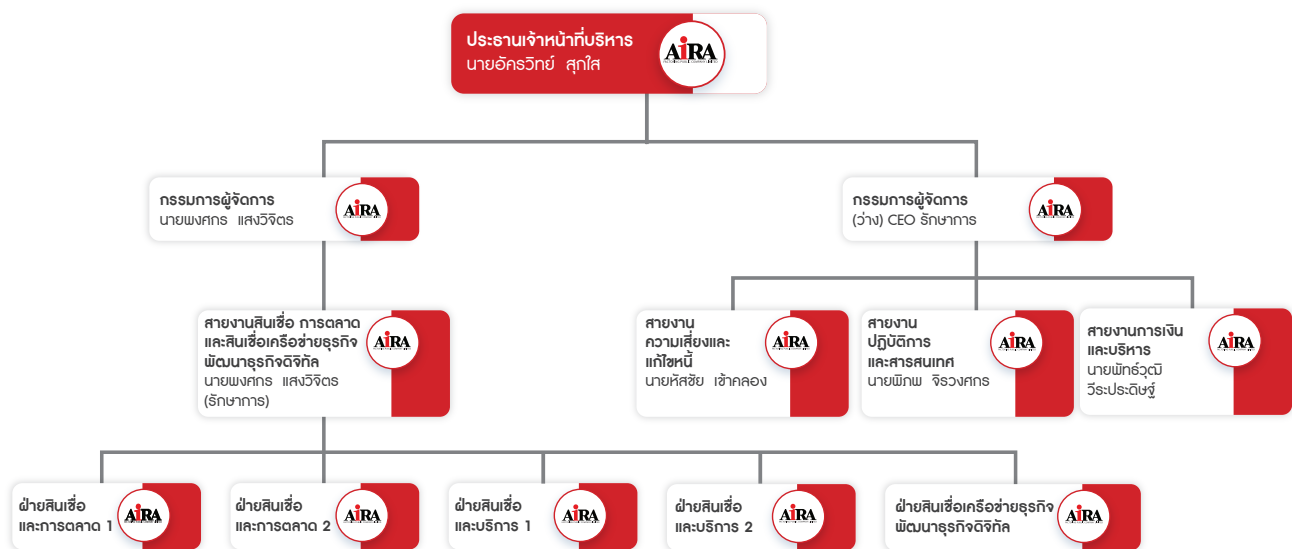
ประธานเจ้าหน้าที่บริหาร
นายอัครวิทย์ สุกใส

AIRA

กรรมการผู้จัดการ
นายพงศกร แสงวิจิตร

AIRA

กรรมการผู้จัดการ
(ว่าง) CEO รักษาการ

AIRA

สายงานสินเชื่อ การตลาด และสินเชื่อเครือข่ายธุรกิจพัฒนาธุรกิจดิจิทัล
นายพงศกร แสงวิจิตร (รักษาการ)

AIRA

สายงานความเสี่ยงและแก้ไขหนี้
นายหัสชัย เข้าคลอง

AIRA

สายงานปฏิบัติการและสารสนเทศ
นายพิภพ จิรวงศกร

AIRA

สายงานการเงินและบริหาร
นายพัทธ์วุฒิ วีระประดิษฐ์

AIRA

ฝ่ายสินเชื่อและการตลาด 1

AIRA

ฝ่ายสินเชื่อและการตลาด 2

AIRA

ฝ่ายสินเชื่อและบริการ 1

AIRA

ฝ่ายสินเชื่อและบริการ 2

AIRA

ฝ่ายสินเชื่อเครือข่ายธุรกิจพัฒนาธุรกิจดิจิทัล

AIRA